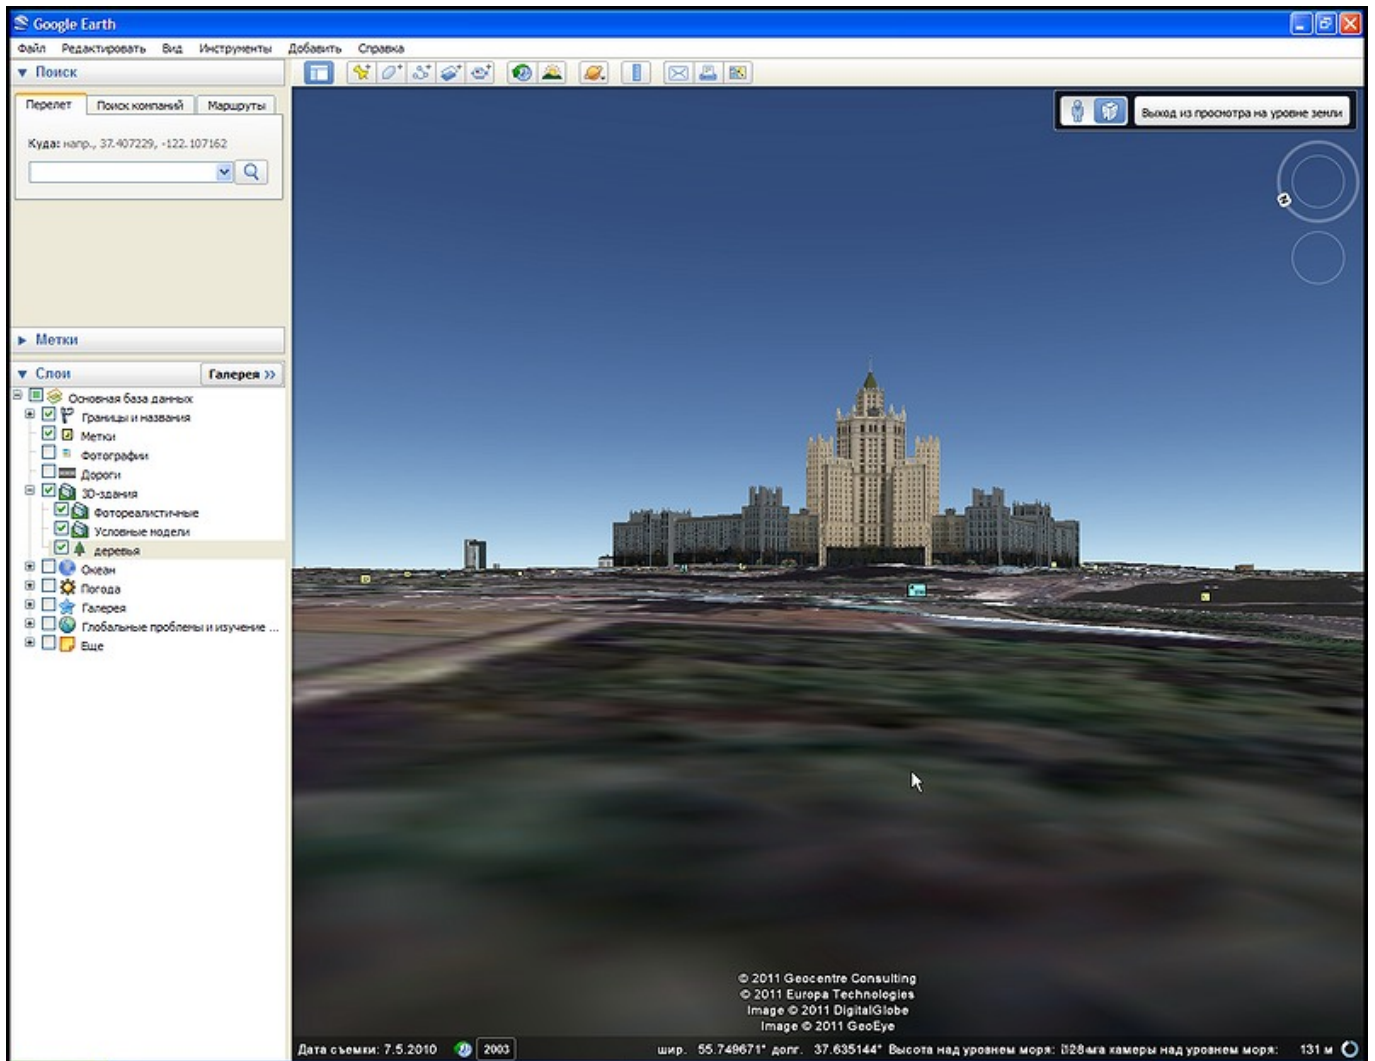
Google Earth

Файл Редактировать Вид Инструменты Добавить Справка

▼ Поиск

Перелет | Поиск компаний | Маршруты

Куда: напр., 37.407229, -122.107162

▶ Метки

▼ Слои Галерея »

Основная база данных
Границы и названия
Метки
Фотографии
Дороги
3D-здания
Фотореалистичные
Условные модели
деревья
Океан
Погода
Галерея
Глобальные проблемы и изучение ...
Еще

Выход из просмотра на уровне земли

© 2011 Geocentre Consulting
© 2011 Europa Technologies
Image © 2011 DigitalGlobe
Image © 2011 GeoEye

Дата съемки: 7.5.2010 2003 шир. 55.749671° долг. 37.635144° Высота над уровнем моря: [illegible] камеры над уровнем моря: 131 м